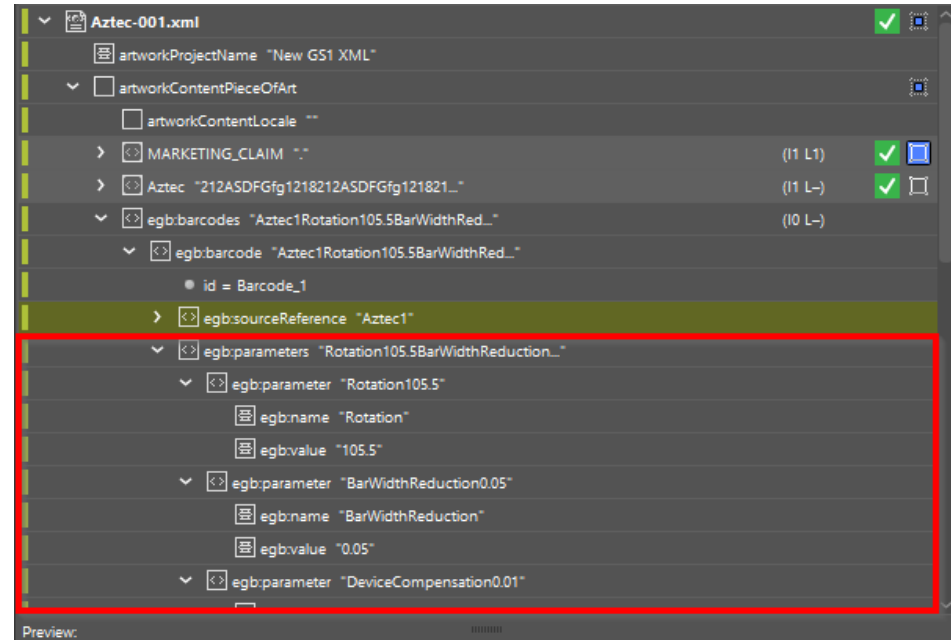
Aztec-001.xml

artworkProjectName "New GS1 XML"

artworkContentPieceOfArt

artworkContentLocale ""

MARKETING_CLAIM "." (I1 L1)

Aztec "212ASDFGfg1218212ASDFGfg121821..." (I1 L–)

egb:barcodes "Aztec1Rotation105.5BarWidthRed..." (I0 L–)

egb:barcode "Aztec1Rotation105.5BarWidthRed..."

id = Barcode_1

egb:sourceReference "Aztec1"

egb:parameters "Rotation105.5BarWidthReduction..."

egb:parameter "Rotation105.5"

egb:name "Rotation"

egb:value "105.5"

egb:parameter "BarWidthReduction0.05"

egb:name "BarWidthReduction"

egb:value "0.05"

egb:parameter "DeviceCompensation0.01"

Preview: